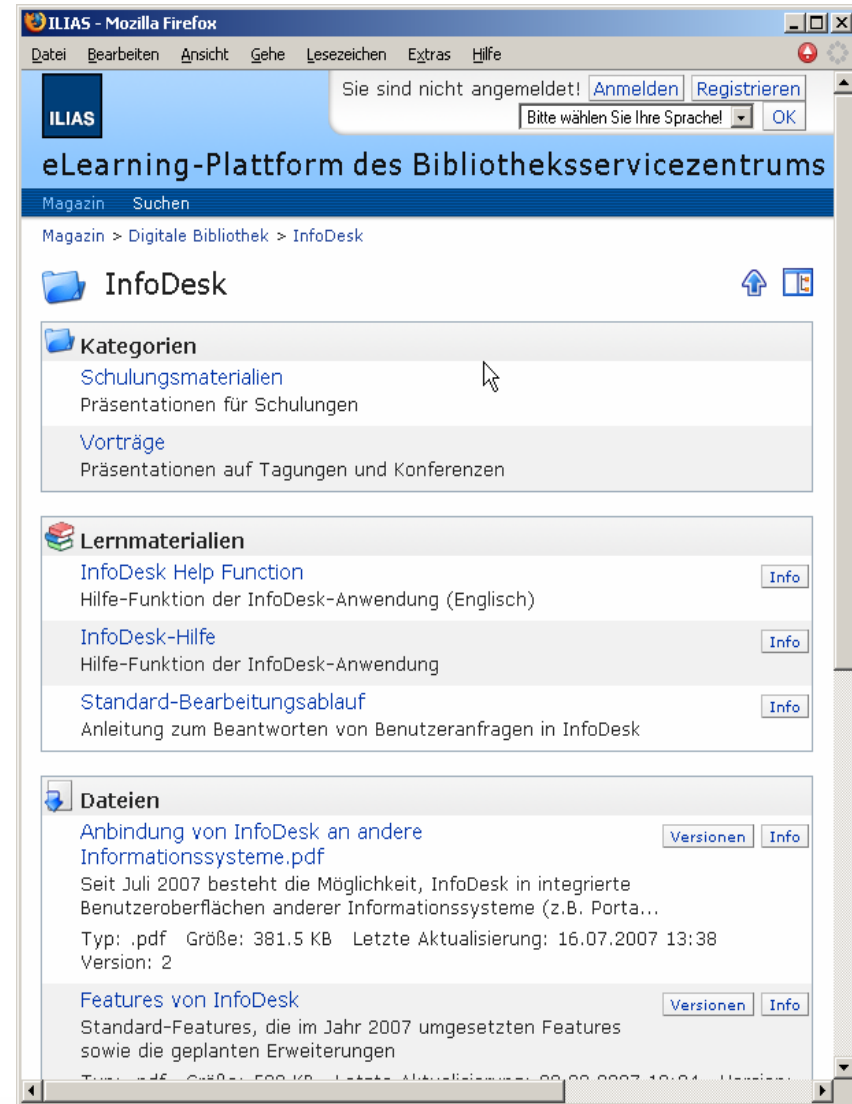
ILIAS - Mozilla Firefox

Datei Bearbeiten Ansicht Gehe Lesezeichen Extras Hilfe

ILIAS

Sie sind nicht angemeldet! Anmelden Registrieren

Bitte wählen Sie Ihre Sprache! OK

eLearning-Plattform des Bibliotheksservicezentrums

Magazin Suchen

Magazin > Digitale Bibliothek > InfoDesk

InfoDesk

Kategorien

Schulungsmaterialien
Präsentationen für Schulungen

Vorträge
Präsentationen auf Tagungen und Konferenzen

Lernmaterialien

InfoDesk Help Function
Hilfe-Funktion der InfoDesk-Anwendung (Englisch)
Info

InfoDesk-Hilfe
Hilfe-Funktion der InfoDesk-Anwendung
Info

Standard-Bearbeitungsablauf
Anleitung zum Beantworten von Benutzeranfragen in InfoDesk
Info

Dateien

Anbindung von InfoDesk an andere Informationssysteme.pdf
Versionen Info
Seit Juli 2007 besteht die Möglichkeit, InfoDesk in integrierte Benutzeroberflächen anderer Informationssysteme (z.B. Porta...

Typ: .pdf Größe: 381.5 KB Letzte Aktualisierung: 16.07.2007 13:38
Version: 2

Features von InfoDesk
Versionen Info
Standard-Features, die im Jahr 2007 umgesetzten Features sowie die geplanten Erweiterungen

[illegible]